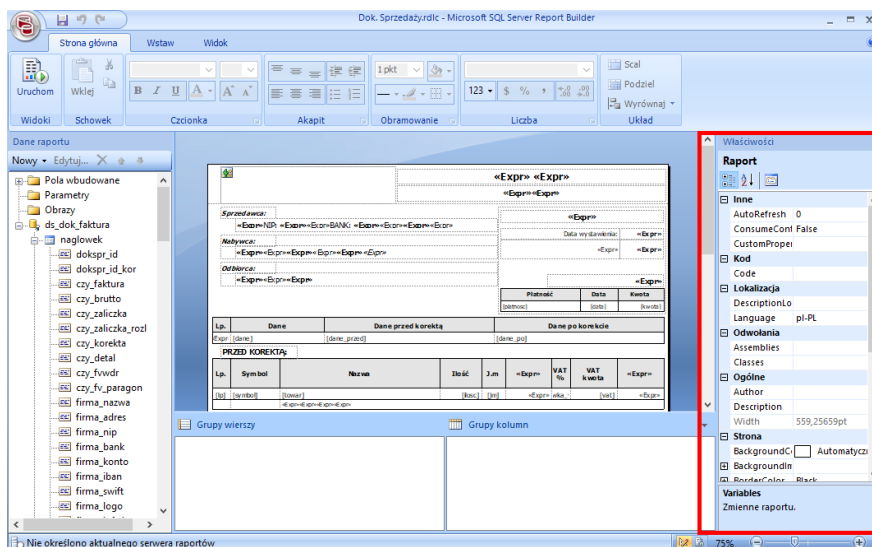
Dok. Sprzedaży.rdlc - Microsoft SQL Server Report Builder

Strona główna Wstaw Widok

Uruchom Wklej 1 pkt 123 $ % Scal Podziel Wyrównaj

Widoki Schowek Czcionka Akapit Obramowanie Liczba Układ

Dane raportu

Nowy Edytuj...

Pola wbudowane
Parametry
Obrazy
ds_dok_faktura
naglowek
dokspr_id
dokspr_id_kor
czy_faktura
czy_brutto
czy_zaliczka
czy_zaliczka_rozl
czy_korekta
czy_detal
czy_fvwdr
czy_fv_paragon
firma_nazwa
firma_adres
firma_nip
firma_bank
firma_konto
firma_iban
firma_swift
firma_logo

«Expr» «Expr»
«Expr»«Expr»

Sprzedawca:
«Expr»NIP: «Expr»«Expr»BANK: «Expr»«Expr»«Expr»«Expr»
Nabywca:
«Expr»«Expr»«Expr»«Expr»«Expr»«Expr»
Odbiorca:
«Expr»«Expr»«Expr»

«Expr»
Data wystawienia: «Expr»
«Expr» «Expr»
«Expr»

| Płatność | Data | Kwota |
|---|---|---|
| [platnosc] | [data] | [kwota] |

| Lp. | Dane | Dane przed korektą | Dane po korekcie |
|---|---|---|---|
| Expr | [dane] | [dane_przed] | [dane_po] |

PRZED KOREKTĄ:

| Lp. | Symbol | Nazwa | Ilość | J.m | «Expr» | VAT % | VAT kwota | «Expr» |
|---|---|---|---|---|---|---|---|---|
| [lp] | [symbol] | [towar] | [ilosc] | [jm] | «Expr» | wka_ | [vat] | «Expr» |

«Expr»«Expr»«Expr»«Expr»

Grupy wierszy Grupy kolumn

Właściwości

Raport

Inne
AutoRefresh 0
ConsumeCont False
CustomProper
Kod
Code
Lokalizacja
DescriptionLo
Language pl-PL
Odwołania
Assemblies
Classes
Ogólne
Author
Description
Width 559,25659pt
Strona
BackgroundC Automatycz
BackgroundIm
BorderColor Black

Variables
Zmienne raportu.

Nie określono aktualnego serwera raportów

75%